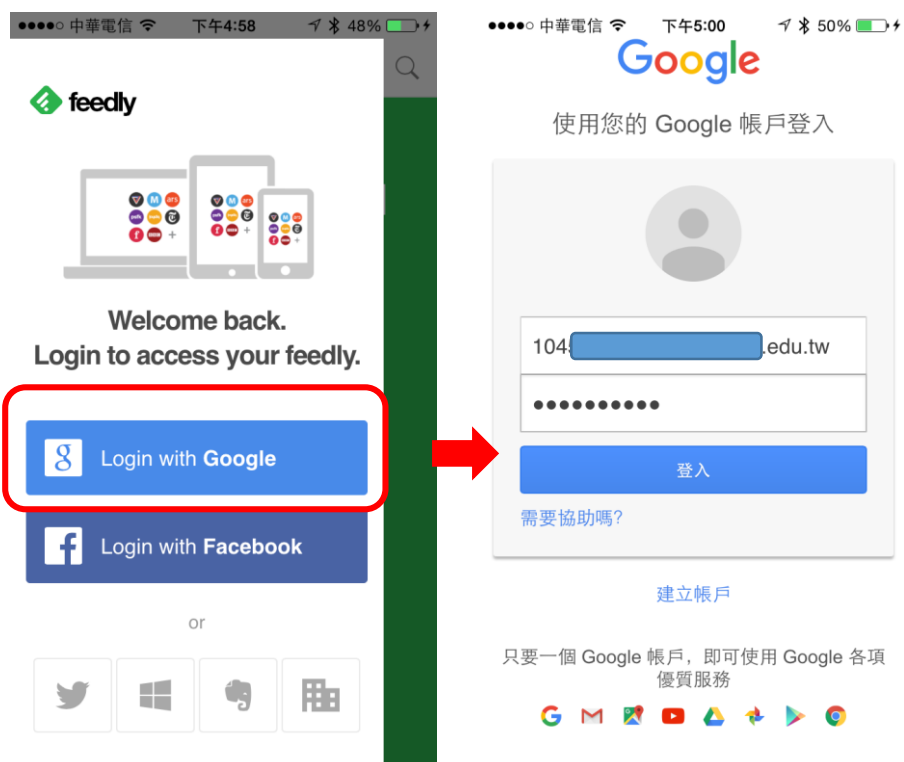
●●●●○ 中華電信 下午4:58 48%

feedly

M ars

Welcome back.
Login to access your feedly.

Login with Google

Login with Facebook

or

●●●●○ 中華電信 下午5:00 50%

Google

使用您的 Google 帳戶登入

104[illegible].edu.tw

●●●●●●●●●●

登入

需要協助嗎?

建立帳戶

只要一個 Google 帳戶，即可使用 Google 各項優質服務